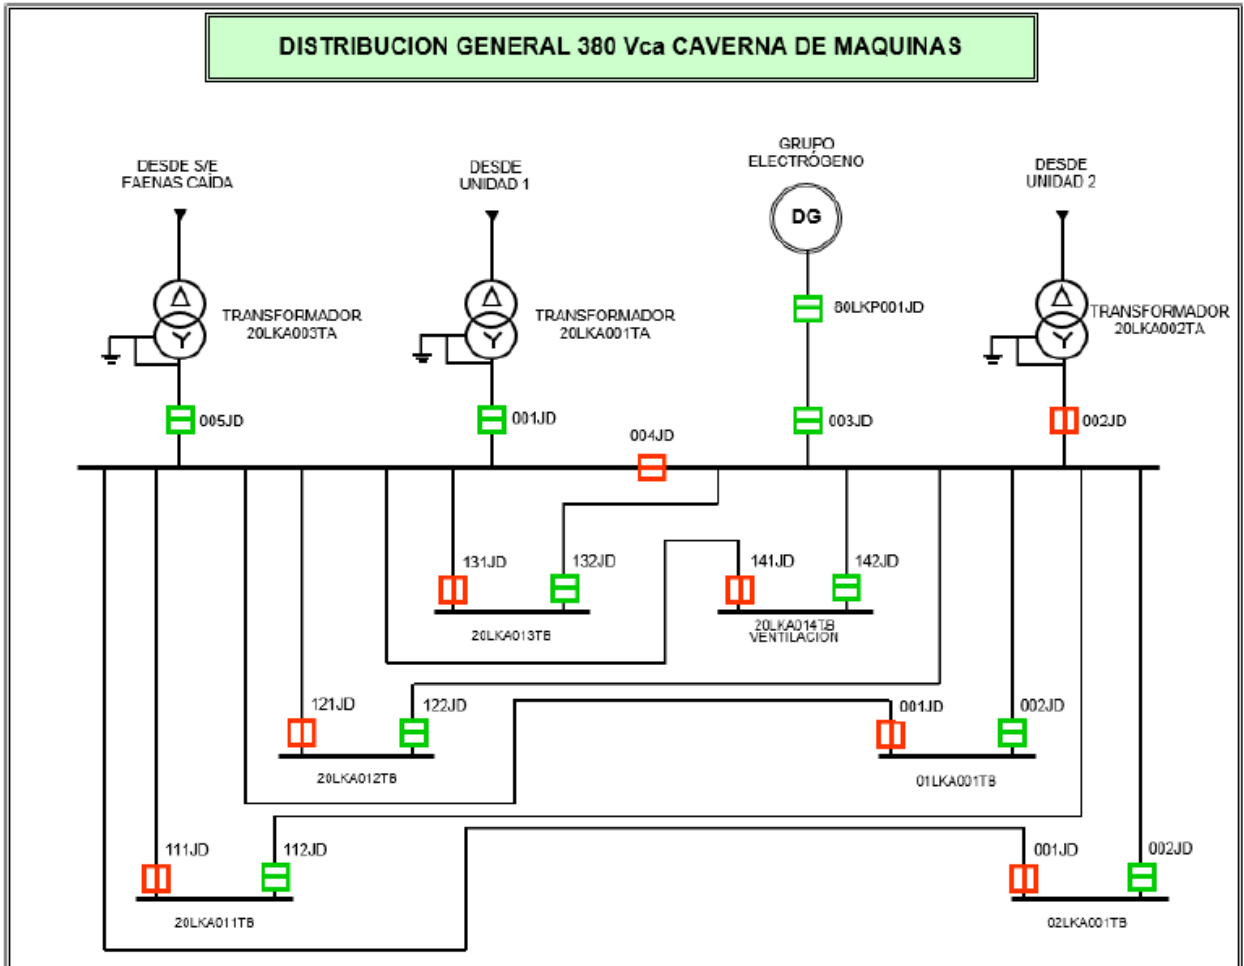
DISTRIBUCION GENERAL 380 Vca CAVERNA DE MAQUINAS

DESDE S/E FAENAS CAIDA

DESDE UNIDAD 1

GRUPO ELECTRÓGENO

DESDE UNIDAD 2

DG

TRANSFORMADOR 20LKA003TA

TRANSFORMADOR 20LKA001TA

80LKP001JD

TRANSFORMADOR 20LKA002TA

005JD

001JD

004JD

003JD

002JD

131JD

132JD

141JD

142JD

20LKA013TB

20LKA014TB VENTILACION

121JD

122JD

001JD

002JD

20LKA012TB

01LKA001TB

111JD

112JD

001JD

002JD

20LKA011TB

02LKA001TB